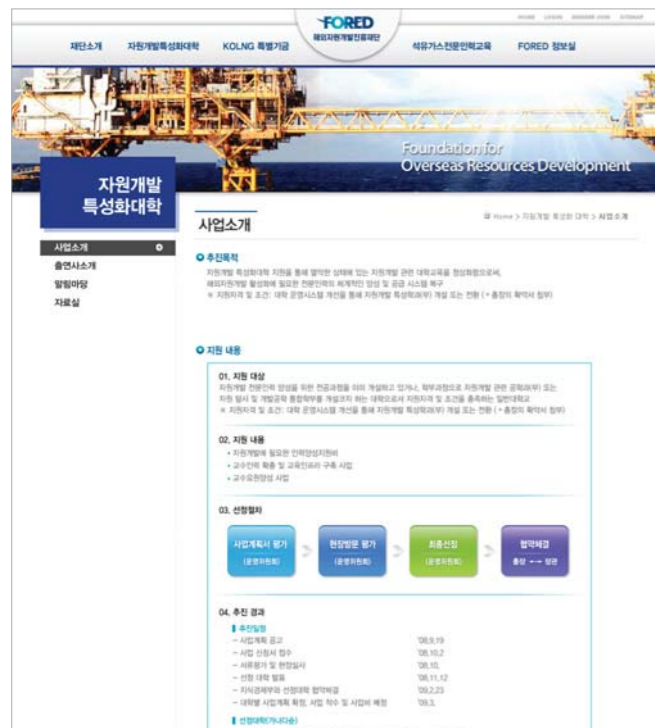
HOME LOGIN MEMBER JOIN SITEMAP

FORED
해외자원개발진흥재단

재단소개 자원개발특성화대학 KOLNG 특별기금 석유가스전문인력교육 FORED 정보실

Foundation for Overseas Resources Development

자원개발 특성화대학

사업소개
출연사소개
알림마당
자료실

사업소개

Home > 자원개발 특성화 대학 > 사업소개

추진목적

지원개발 특성화대학 지원을 통해 열악한 상태에 있는 자원개발 관련 대학교육을 정상화함으로써, 해외자원개발 활성화에 필요한 전문인력의 체계적인 양성 및 공급 시스템 복구
※ 지원자격 및 조건: 대학 운영시스템 개선을 통해 자원개발 특성학과(부) 개설 또는 전환 (→ 총장의 확약서 첨부)

지원 내용

01. 지원 대상
자원개발 전문인력 양성을 위한 전공과정을 이미 개설하고 있거나, 학부과정으로 자원개발 관련 공학과(부) 또는 자원 탐사 및 개발공학 통합학부를 개설코자 하는 대학으로서 지원자격 및 조건을 충족하는 일반대학교
※ 지원자격 및 조건: 대학 운영시스템 개선을 통해 자원개발 특성학과(부) 개설 또는 전환 (→ 총장의 확약서 첨부)

02. 지원 내용
• 자원개발에 필요한 인력양성지원비
• 교수인력 확충 및 교육인프라 구축 사업
• 교수요원양성 사업

03. 선정절차

사업계획서 평가 (운영위원회)
현장방문 평가 (운영위원회)
최종선정 (운영위원회)
협약체결 총장 ↔ 장관

04. 추진 경과

추진일정
– 사업계획 공고 '08.9.19
– 사업 신청서 접수 '08.10.2
– 서류평가 및 현장실사 '08.10.
– 선정 대학 발표 '08.11.12
– 지식경제부와 선정대학 협약체결 '09.2.23
– 대학별 사업계획 확정, 사업 착수 및 사업비 배정 '09.3.

선정대학(가나다순)